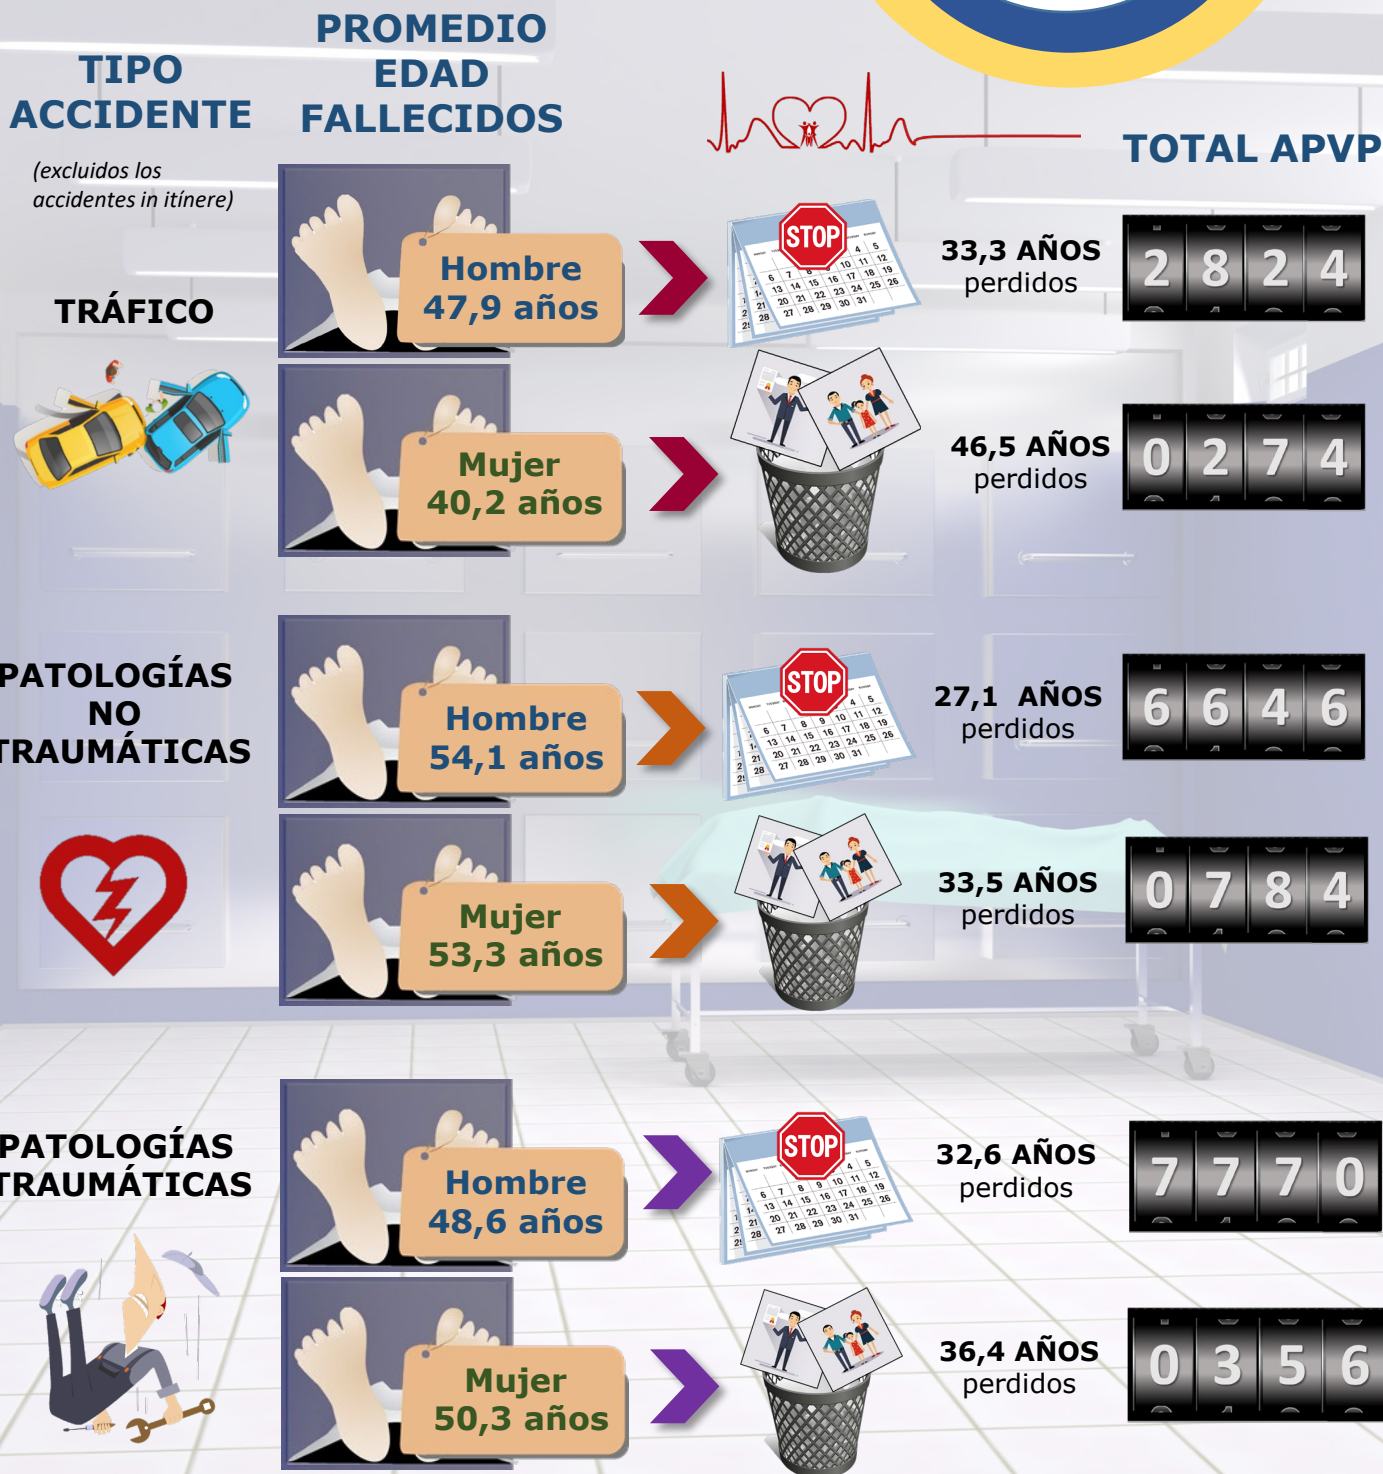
TIPO ACCIDENTE

(excluidos los accidentes in itínere)

PROMEDIO EDAD FALLECIDOS

TOTAL APVP

TRÁFICO

Hombre
47,9 años

STOP

33,3 AÑOS perdidos

2824

Mujer
40,2 años

46,5 AÑOS perdidos

0274

PATOLOGÍAS NO TRAUMÁTICAS

Hombre
54,1 años

STOP

27,1 AÑOS perdidos

6646

Mujer
53,3 años

33,5 AÑOS perdidos

0784

PATOLOGÍAS TRAUMÁTICAS

Hombre
48,6 años

STOP

32,6 AÑOS perdidos

7770

Mujer
50,3 años

36,4 AÑOS perdidos

0356